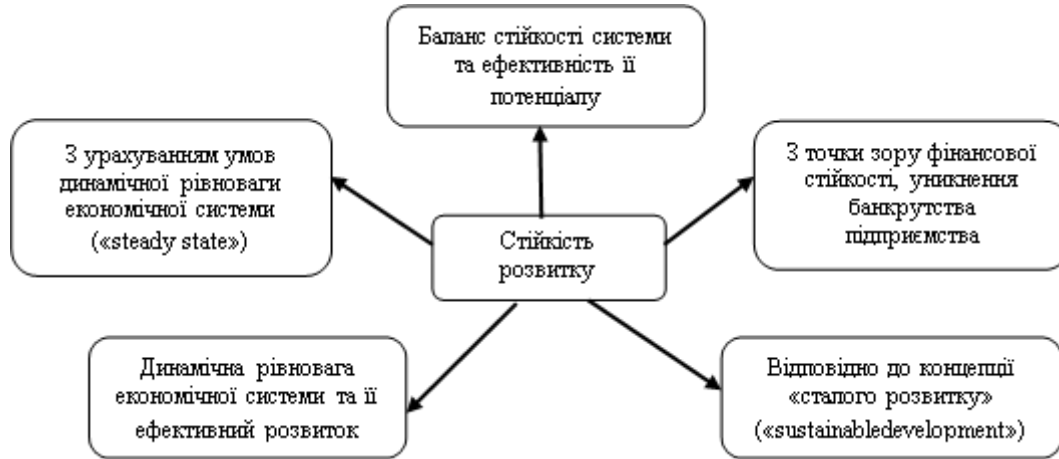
Баланс стійкості системи та ефективність її потенціалу

З урахуванням умов динамічної рівноваги економічної системи («steady state»)

З точки зору фінансової стійкості, уникнення банкрутства підприємства

Стійкість розвитку

Динамічна рівновага економічної системи та її ефективний розвиток

Відповідно до концепції «сталого розвитку» («sustainabledevelopment»)